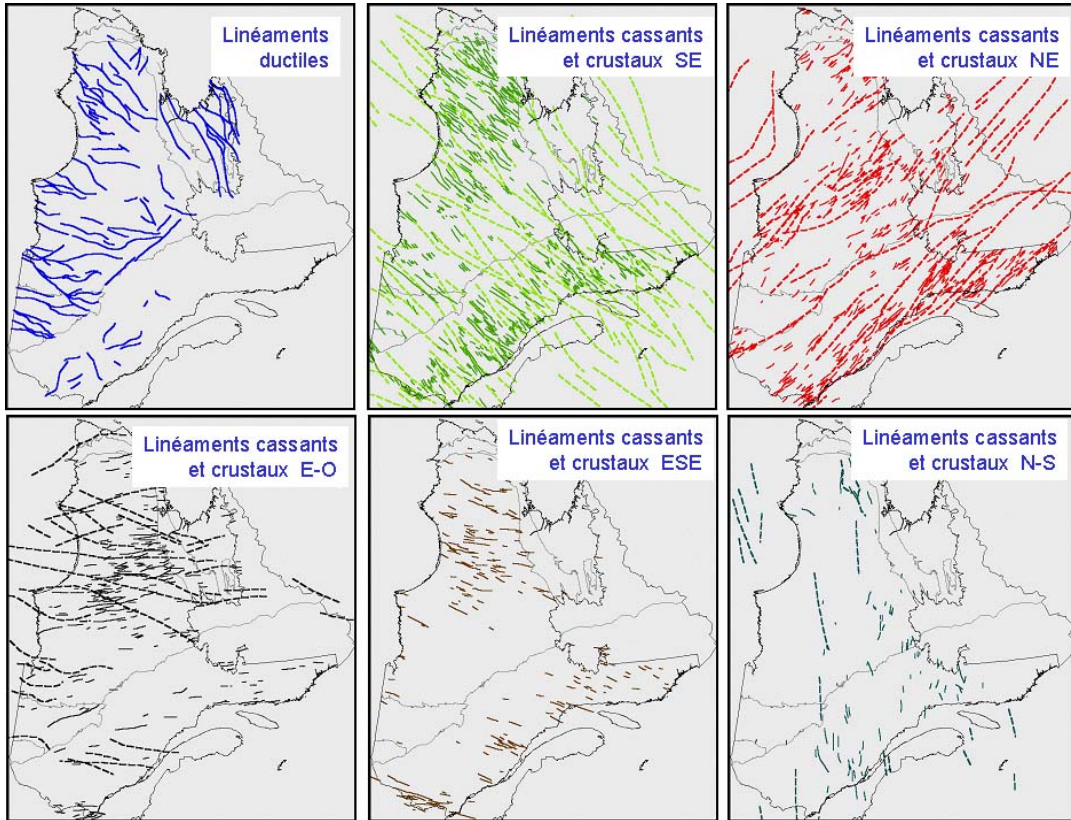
Linéaments ductiles

Linéaments cassants et crustaux SE

Linéaments cassants et crustaux NE

Linéaments cassants et crustaux E-O

Linéaments cassants et crustaux ESE

Linéaments cassants et crustaux N-S